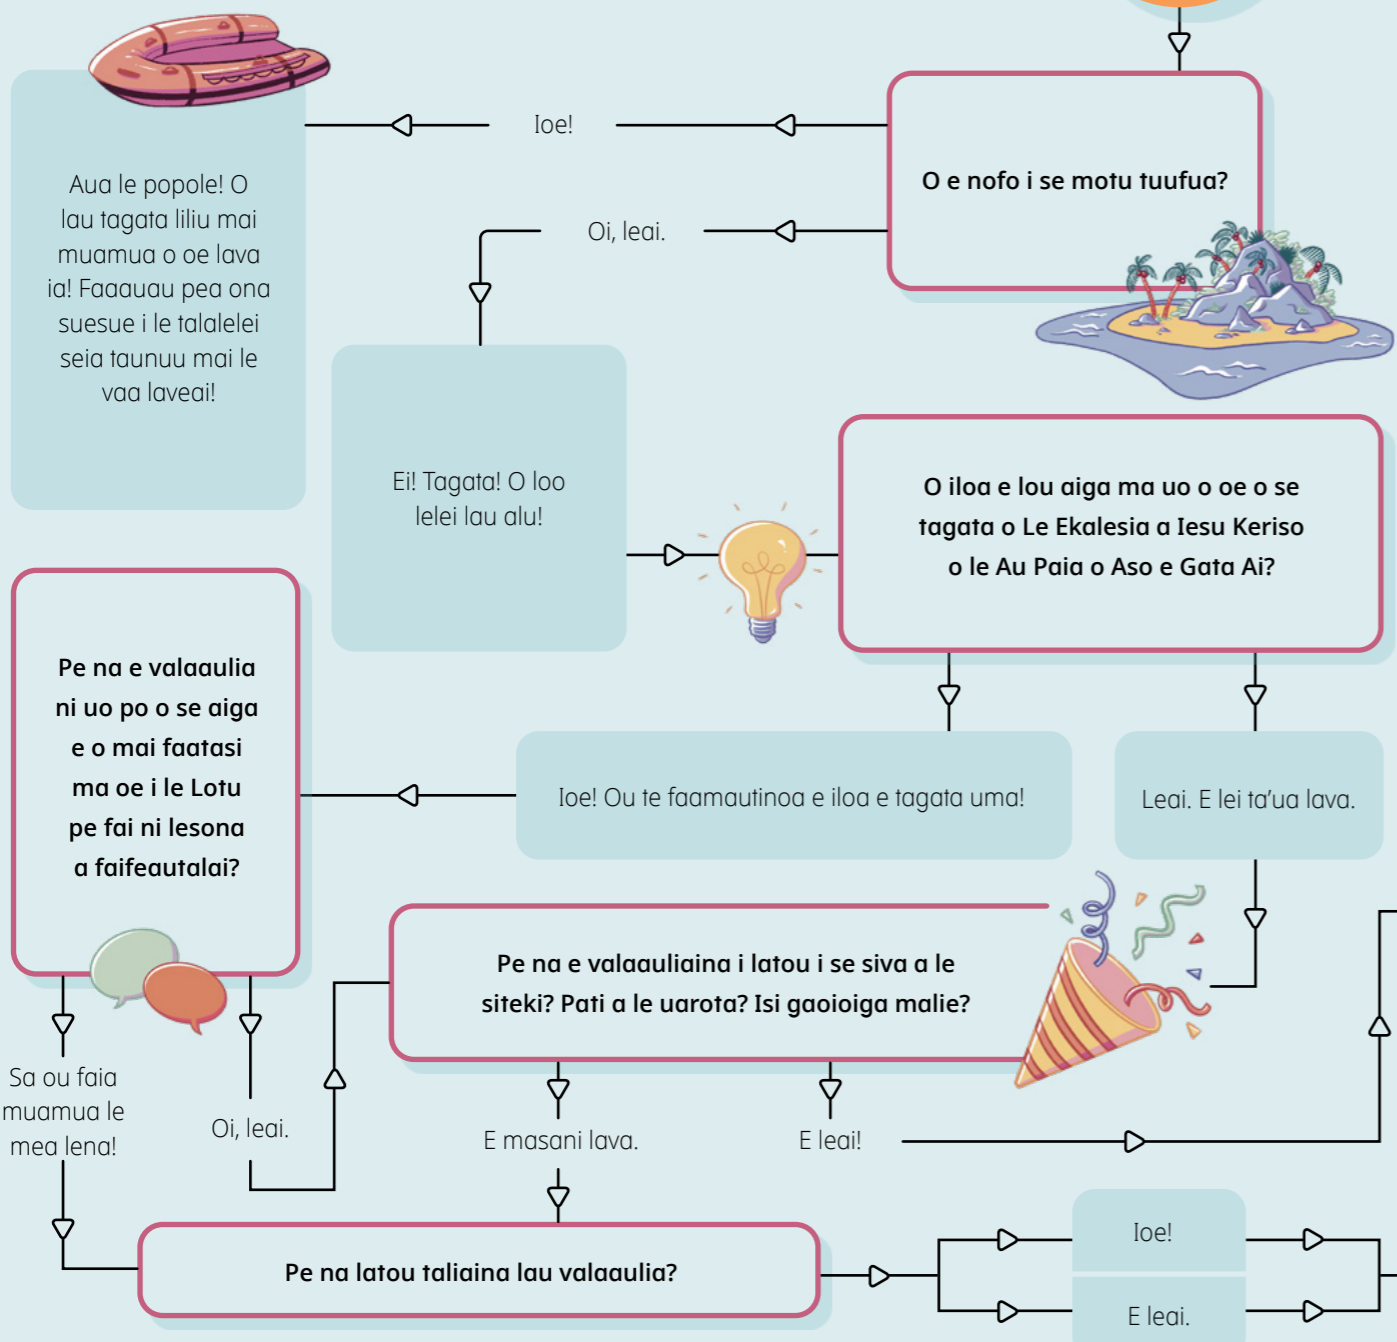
Aua le popole! O lau tagata liliu mai muamua o oe lava ia! Faaauau pea ona suesue i le talalelei seia taunuu mai le vaa laveai!

Ioe!

O e nofo i se motu tuufua?

Oi, leai.

Ei! Tagata! O loo lelei lau alu!

O iloa e lou aiga ma uo o oe o se tagata o Le Ekalesia a Iesu Keriso o le Au Paia o Aso e Gata Ai?

Pe na e valaaulia ni uo po o se aiga e o mai faatasi ma oe i le Lotu pe fai ni lesona a faifeautalai?

Ioe! Ou te faamautinoa e iloa e tagata uma!

Leai. E lei ta'ua lava.

Pe na e valaauliaina i latou i se siva a le siteki? Pati a le uarota? Isi gaoioiga malie?

Sa ou faia muamua le mea lena!

Oi, leai.

E masani lava.

E leai!

Pe na latou taliaina lau valaaulia?

Ioe!

E leai.